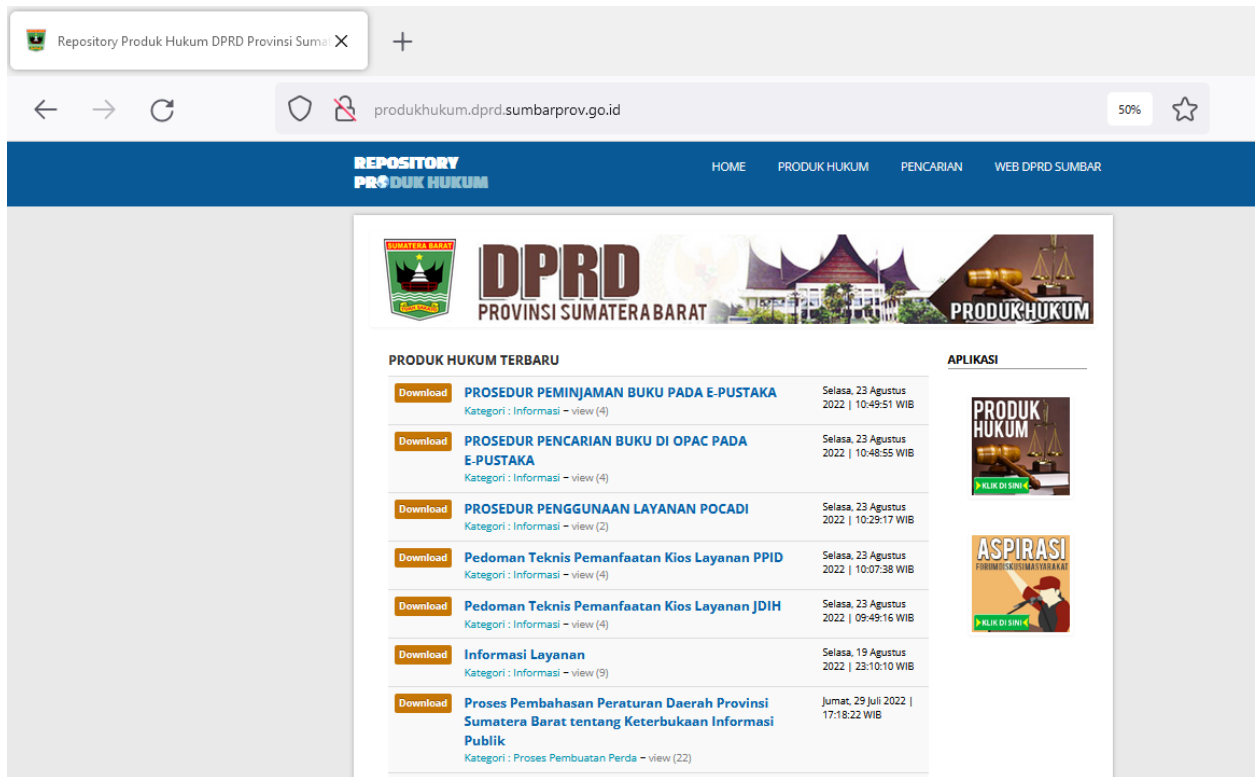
Repository Produk Hukum DPRD Provinsi Suma

produkhukum.dprd.sumbarprov.go.id

50%

REPOSITORY PRODUK HUKUM

HOME PRODUK HUKUM PENCARIAN WEB DPRD SUMBAR

SUMATERA BARAT

DPRD PROVINSI SUMATERA BARAT

PRODUK HUKUM

PRODUK HUKUM TERBARU

Download PROSEDUR PEMINJAMAN BUKU PADA E-PUSTAKA
Kategori : Informasi – view (4)
Selasa, 23 Agustus 2022 | 10:49:51 WIB

Download PROSEDUR PENCARIAN BUKU DI OPAC PADA E-PUSTAKA
Kategori : Informasi – view (4)
Selasa, 23 Agustus 2022 | 10:48:55 WIB

Download PROSEDUR PENGGUNAAN LAYANAN POCADI
Kategori : Informasi – view (2)
Selasa, 23 Agustus 2022 | 10:29:17 WIB

Download Pedoman Teknis Pemanfaatan Kios Layanan PPID
Kategori : Informasi – view (4)
Selasa, 23 Agustus 2022 | 10:07:38 WIB

Download Pedoman Teknis Pemanfaatan Kios Layanan JDIH
Kategori : Informasi – view (4)
Selasa, 23 Agustus 2022 | 09:49:16 WIB

Download Informasi Layanan
Kategori : Informasi – view (9)
Selasa, 19 Agustus 2022 | 23:10:10 WIB

Download Proses Pembahasan Peraturan Daerah Provinsi Sumatera Barat tentang Keterbukaan Informasi Publik
Kategori : Proses Pembuatan Perda – view (22)
Jumat, 29 Juli 2022 | 17:18:22 WIB

APLIKASI

PRODUK HUKUM
KLIK DI SINI

ASPIRASI
FORUM DISKUSI MASYARAKAT
KLIK DI SINI